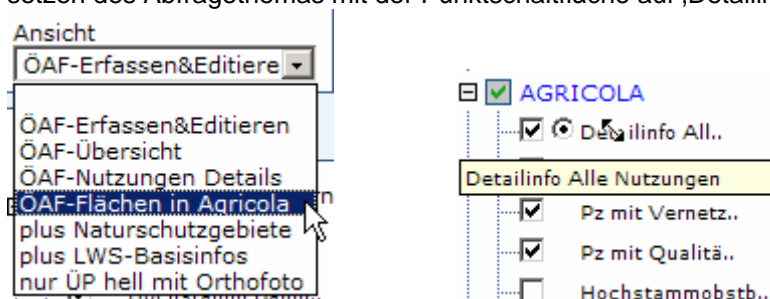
setzen des Abfragethemas mit der Punktschaltfläche auf ‚Detaili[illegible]

Ansicht

ÖAF-Erfassen&Editiere

ÖAF-Erfassen&Editieren
ÖAF-Übersicht
ÖAF-Nutzungen Details
ÖAF-Flächen in Agricola
plus Naturschutzgebiete
plus LWS-Basisinfos
nur ÜP hell mit Orthofoto

AGRICOLA
Detailinfo All..
Detailinfo Alle Nutzungen
Pz mit Vernetz..
Pz mit Qualitä..
Hochstammobstb..